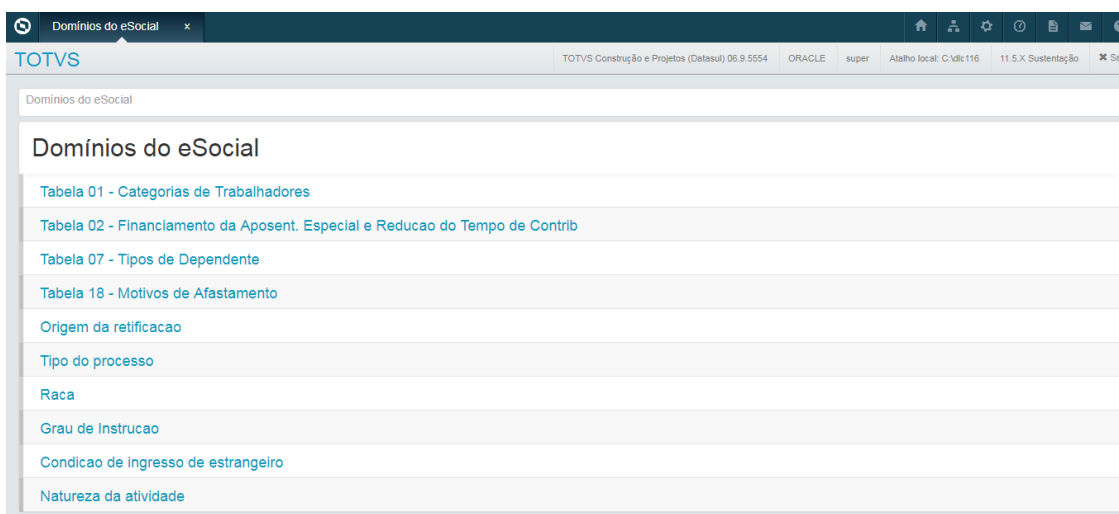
Domínios do eSocial ×

TOTVS

TOTVS Construção e Projetos (Datasul) 06.9.5554 | ORACLE | super | Atalho local: C:\dlc116 | 11.5.X Sustentação | ✖ S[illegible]

Domínios do eSocial

Domínios do eSocial

Tabela 01 - Categorias de Trabalhadores

Tabela 02 - Financiamento da Aposent. Especial e Reducao do Tempo de Contrib

Tabela 07 - Tipos de Dependente

Tabela 18 - Motivos de Afastamento

Origem da retificacao

Tipo do processo

Raca

Grau de Instrucao

Condicao de ingresso de estrangeiro

Natureza da atividade